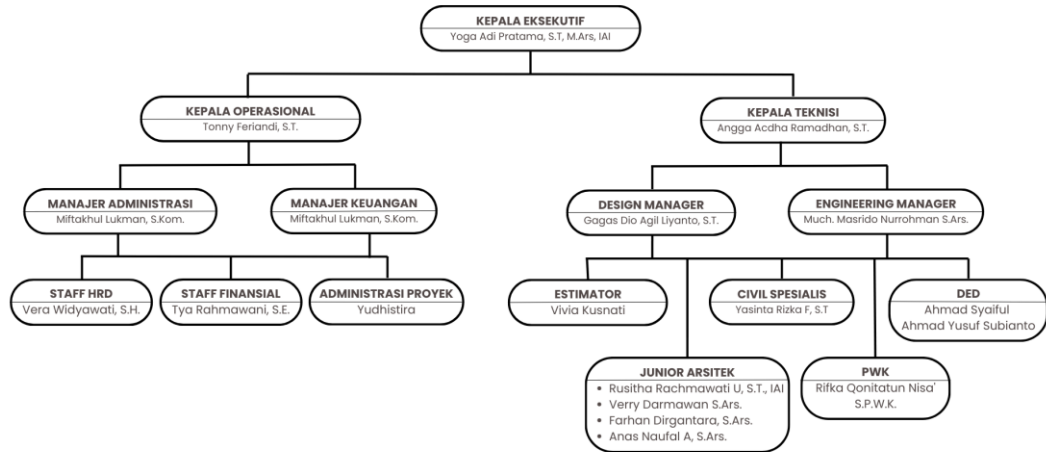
KEPALA EKSEKUTIF
Yoga Adi Pratama, S.T, M.Ars, IAI

KEPALA OPERASIONAL
Tonny Feriandi, S.T.

KEPALA TEKNISI
Angga Acdha Ramadhan, S.T.

MANAJER ADMINISTRASI
Miftakhul Lukman, S.Kom.

MANAJER KEUANGAN
Miftakhul Lukman, S.Kom.

DESIGN MANAGER
Gagas Dio Agil Liyanto, S.T.

ENGINEERING MANAGER
Much. Masrido Nurrohman S.Ars.

STAFF HRD
Vera Widyawati, S.H.

STAFF FINANSIAL
Tya Rahmawani, S.E.

ADMINISTRASI PROYEK
Yudhistira

ESTIMATOR
Vivia Kusnati

CIVIL SPESIALIS
Yasinta Rizka F, S.T

DED
Ahmad Syaiful
Ahmad Yusuf Subianto

JUNIOR ARSITEK
• Rusitha Rachmawati U, S.T., IAI
• Verry Darmawan S.Ars.
• Farhan Dirgantara, S.Ars.
• Anas Naufal A, S.Ars.

PWK
Rifka Qonitatun Nisa' S.P.W.K.